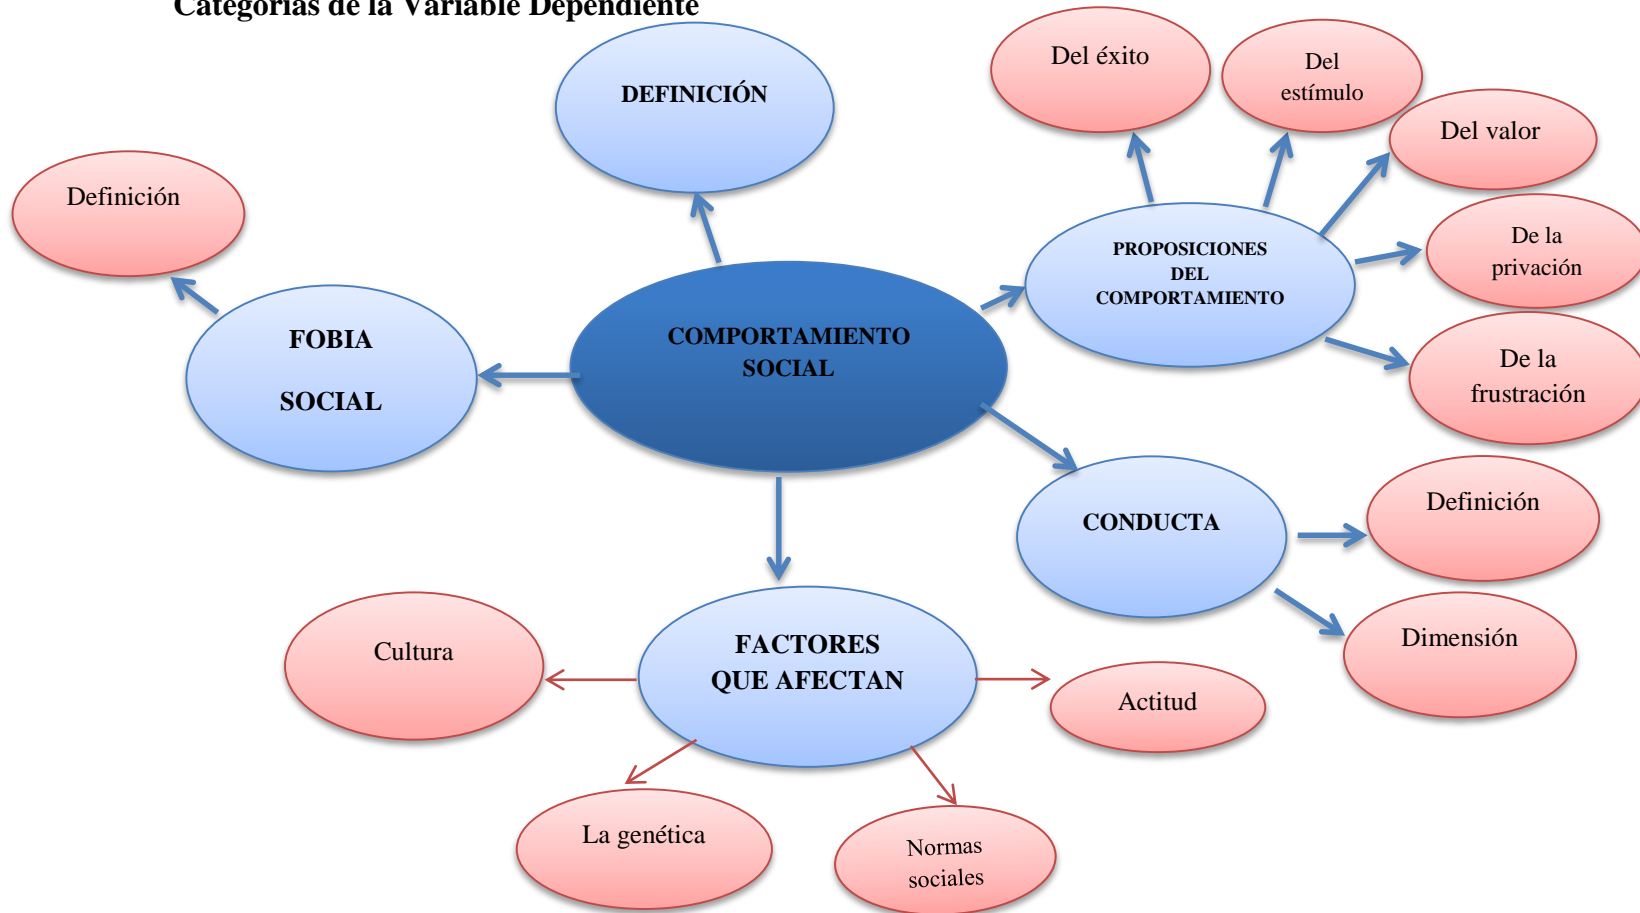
Categorías de la Variable Dependiente

DEFINICIÓN

Definición

FOBIA SOCIAL

COMPORTAMIENTO SOCIAL

PROPOSICIONES DEL COMPORTAMIENTO

Del éxito

Del estímulo

Del valor

De la privación

De la frustración

CONDUCTA

Definición

Dimensión

FACTORES QUE AFECTAN

Cultura

Actitud

La genética

Normas sociales